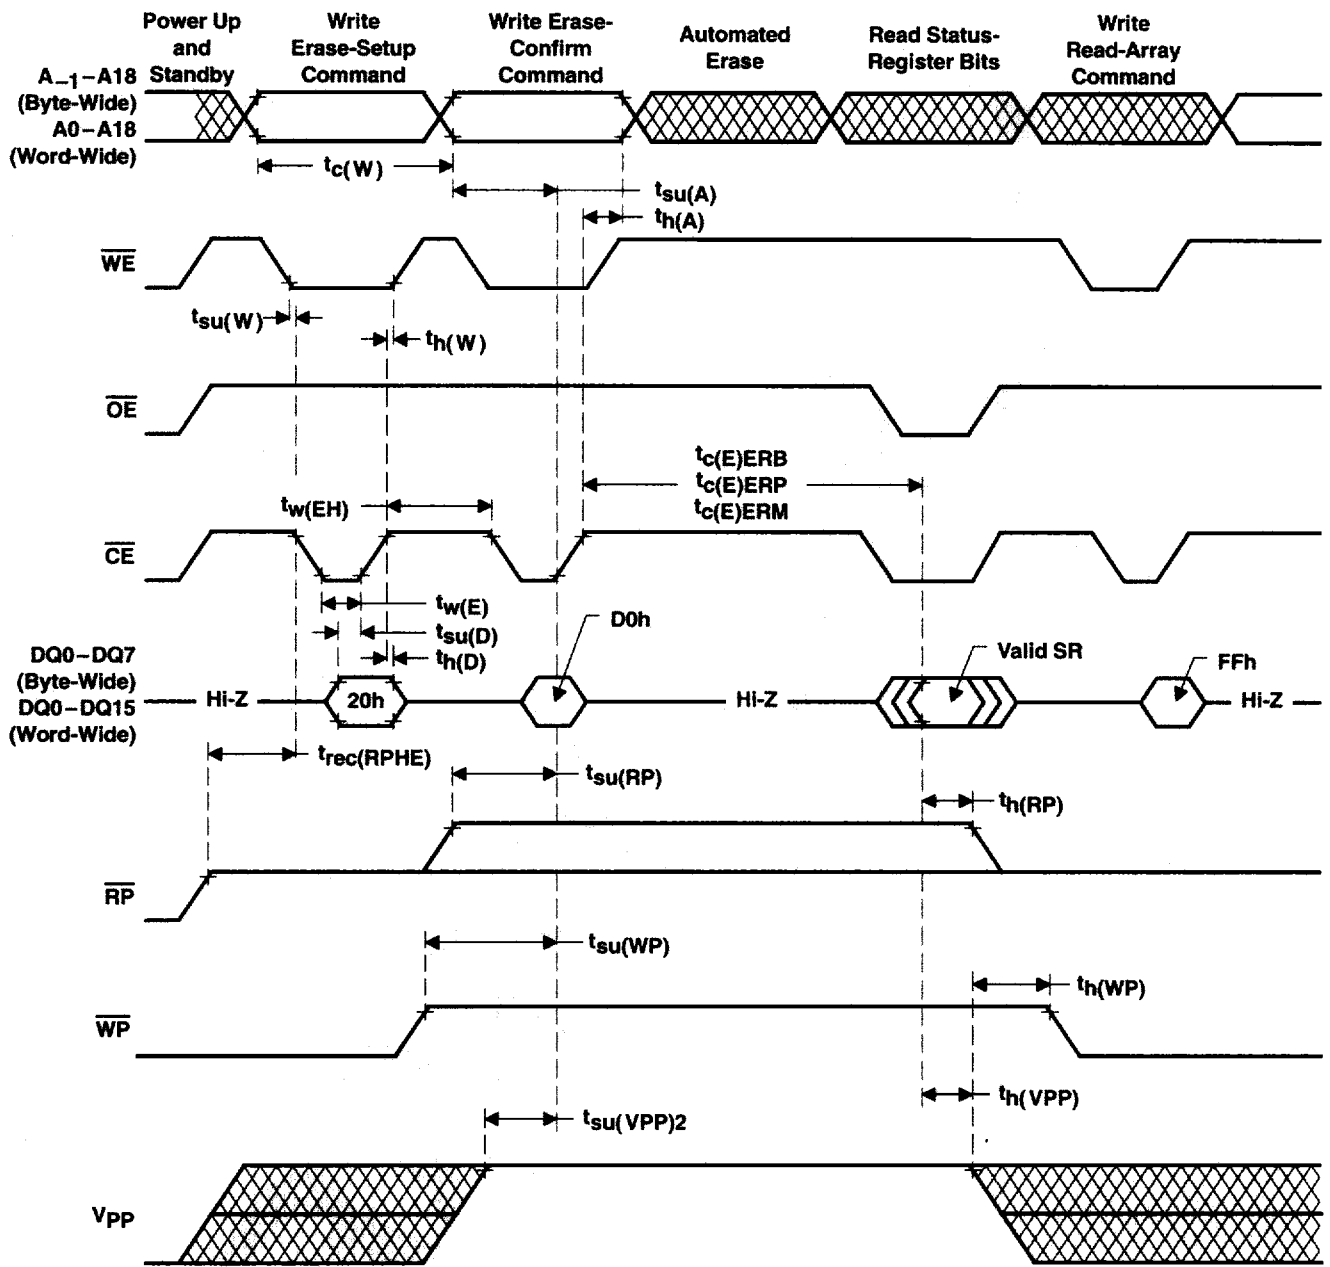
Power Up and Standby

Write Erase-Setup Command

Write Erase-Confirm Command

Automated Erase

Read Status-Register Bits

Write Read-Array Command

$A_{-1}-A18$ (Byte-Wide) A0 – A18 (Word-Wide)

$t_{c(W)}$

$t_{su(A)}$

$t_{h(A)}$

$\overline{WE}$

$t_{su(W)}$

$t_{h(W)}$

$\overline{OE}$

$t_{c(E)ERB}$
$t_{c(E)ERP}$
$t_{c(E)ERM}$

$t_{w(EH)}$

$\overline{CE}$

$t_{w(E)}$

$t_{su(D)}$

$t_{h(D)}$

D0h

Valid SR

FFh

DQ0 – DQ7 (Byte-Wide) DQ0 – DQ15 (Word-Wide)

Hi-Z

20h

Hi-Z

Hi-Z

$t_{rec(RPHE)}$

$t_{su(RP)}$

$t_{h(RP)}$

$\overline{RP}$

$t_{su(WP)}$

$t_{h(WP)}$

$\overline{WP}$

$t_{h(VPP)}$

$t_{su(VPP)2}$

$V_{PP}$